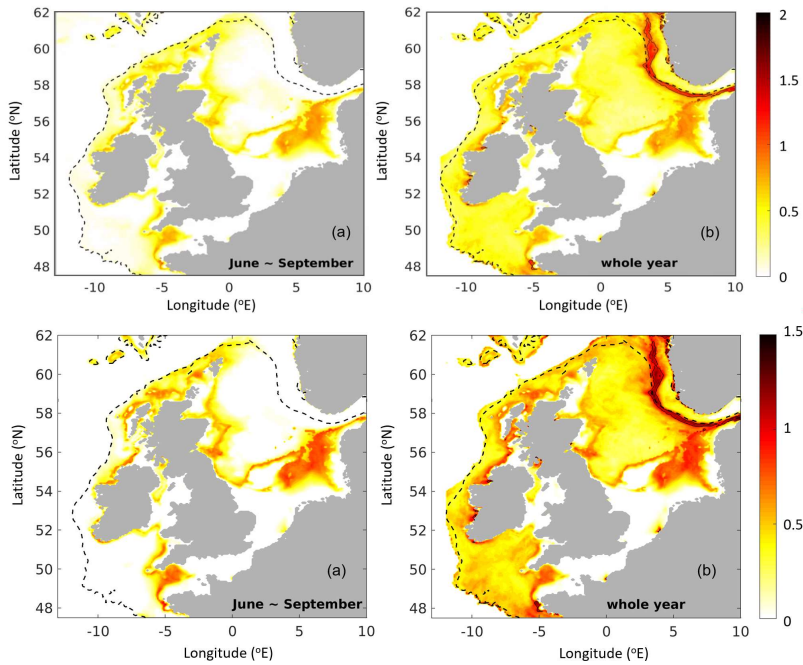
62
60
58
56
54
52
50
48
Latitude (°N)
-10 -5 0 5 10
Longitude (°E)
(a)
June ~ September

62
60
58
56
54
52
50
48
Latitude (°N)
-10 -5 0 5 10
Longitude (°E)
(b)
whole year

2
1.5
1
0.5
0

62
60
58
56
54
52
50
48
Latitude (°N)
-10 -5 0 5 10
Longitude (°E)
(a)
June ~ September

62
60
58
56
54
52
50
48
Latitude (°N)
-10 -5 0 5 10
Longitude (°E)
(b)
whole year

1.5
1
0.5
0